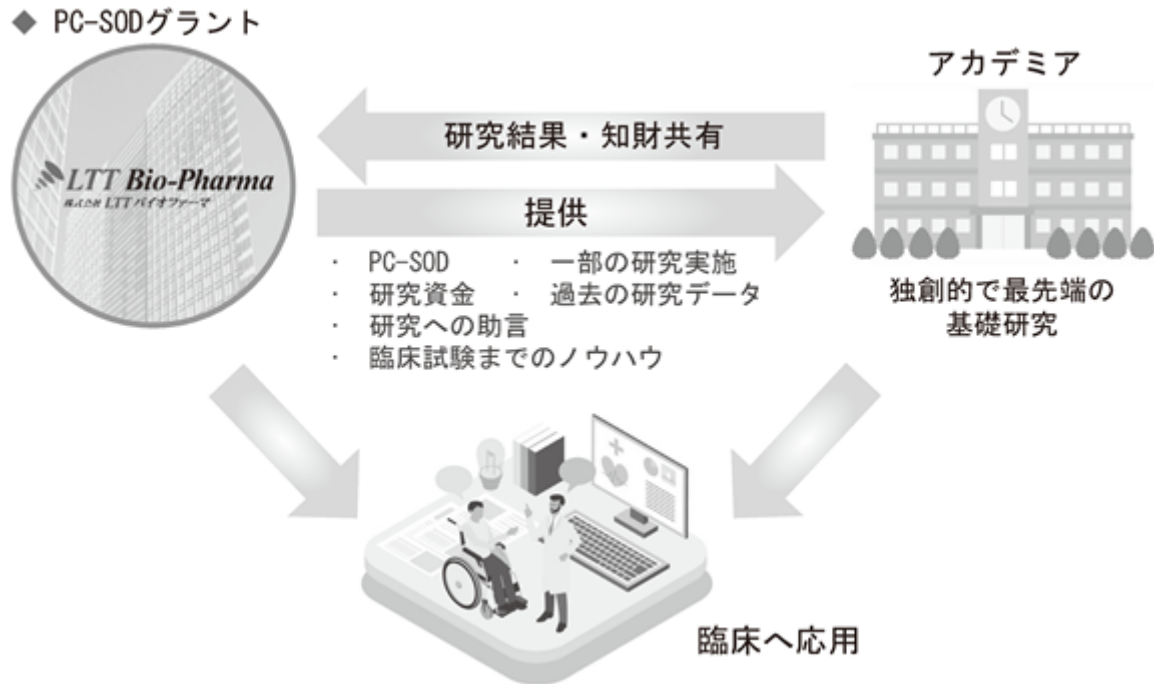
◆ PC-SODグラント

LTT Bio-Pharma
株式会社 LTTバイオファーマ

アカデミア

研究結果・知財共有

提供

・ PC-SOD ・ 一部の研究実施
・ 研究資金 ・ 過去の研究データ
・ 研究への助言
・ 臨床試験までのノウハウ

独創的で最先端の
基礎研究

臨床へ応用